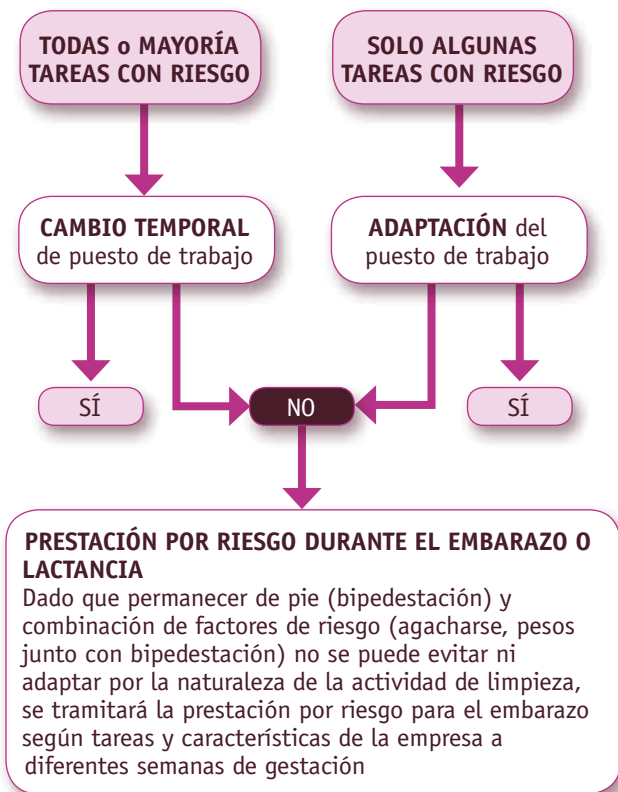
TODAS o MAYORÍA TAREAS CON RIESGO

SOLO ALGUNAS TAREAS CON RIESGO

CAMBIO TEMPORAL de puesto de trabajo

ADAPTACIÓN del puesto de trabajo

SÍ

NO

SÍ

PRESTACIÓN POR RIESGO DURANTE EL EMBARAZO O LACTANCIA
Dado que permanecer de pie (bipedestación) y combinación de factores de riesgo (agacharse, pesos junto con bipedestación) no se puede evitar ni adaptar por la naturaleza de la actividad de limpieza, se tramitará la prestación por riesgo para el embarazo según tareas y características de la empresa a diferentes semanas de gestación